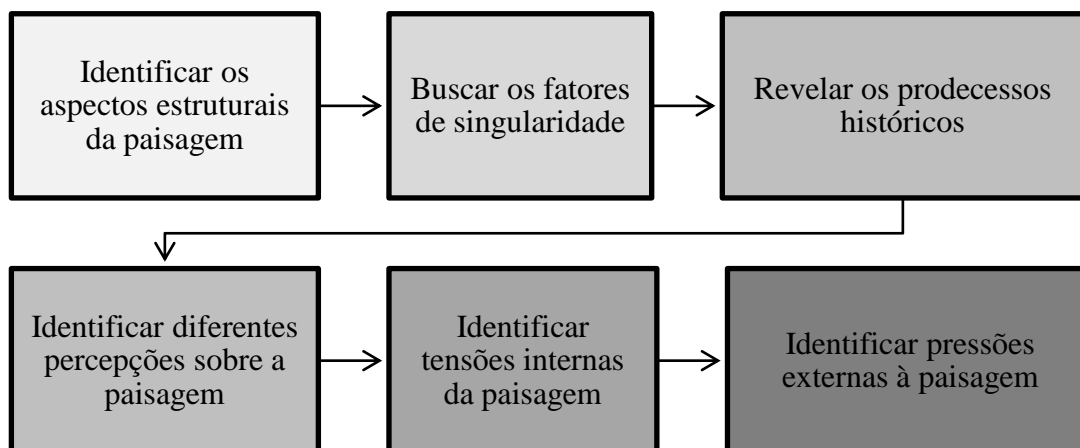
Identificar os aspectos estruturais da paisagem

Buscar os fatores de singularidade

Revelar os prodecessos históricos

Identificar diferentes percepções sobre a paisagem

Identificar tensões internas da paisagem

Identificar pressões externas à paisagem